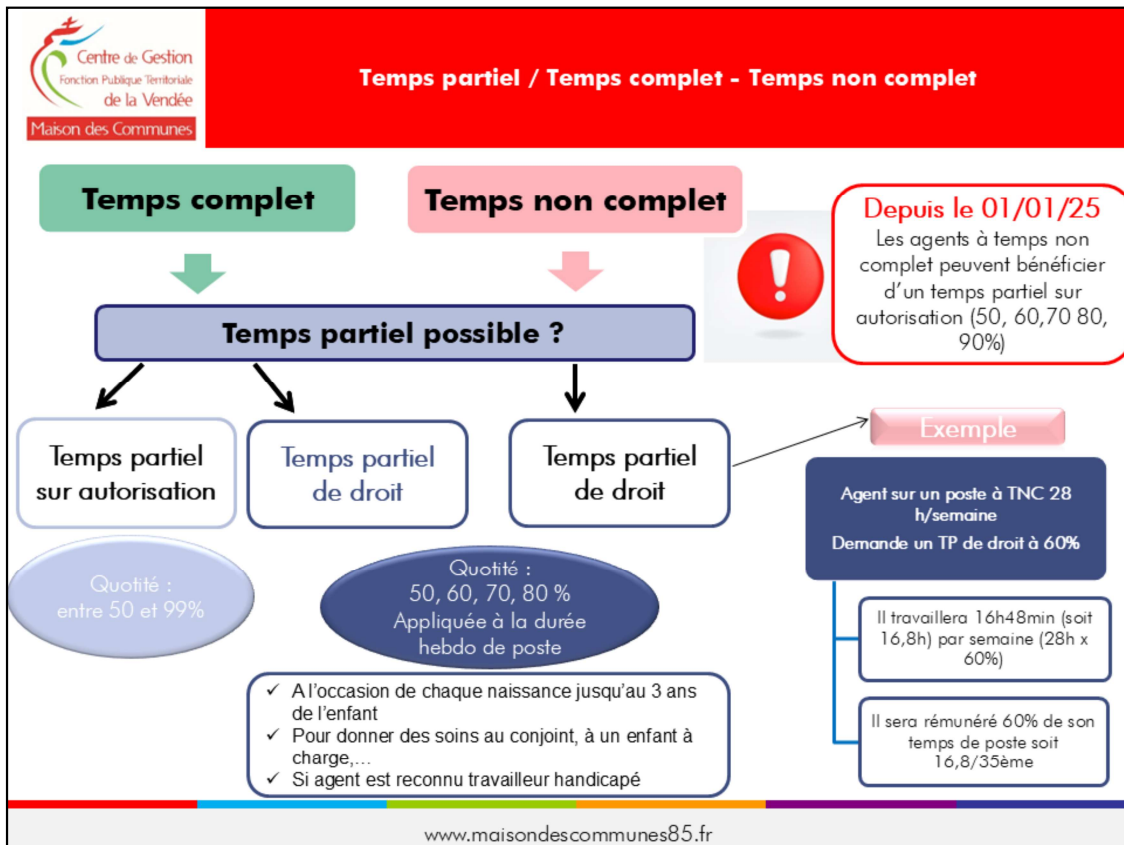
Centre de Gestion
Fonction Publique Territoriale
de la Vendée
Maison des Communes

Temps partiel / Temps complet - Temps non complet

Temps complet

Temps non complet

Depuis le 01/01/25
Les agents à temps non complet peuvent bénéficier d'un temps partiel sur autorisation (50, 60,70 80, 90%)

Temps partiel possible ?

Temps partiel sur autorisation

Temps partiel de droit

Temps partiel de droit

Exemple

Agent sur un poste à TNC 28 h/semaine
Demande un TP de droit à 60%

Quotité : entre 50 et 99%

Quotité : 50, 60, 70, 80 % Appliquée à la durée hebdo de poste

Il travaillera 16h48min (soit 16,8h) par semaine (28h x 60%)

✓ A l'occasion de chaque naissance jusqu'au 3 ans de l'enfant
✓ Pour donner des soins au conjoint, à un enfant à charge,…
✓ Si agent est reconnu travailleur handicapé

Il sera rémunéré 60% de son temps de poste soit 16,8/35ème

www.maisondescommunes85.fr